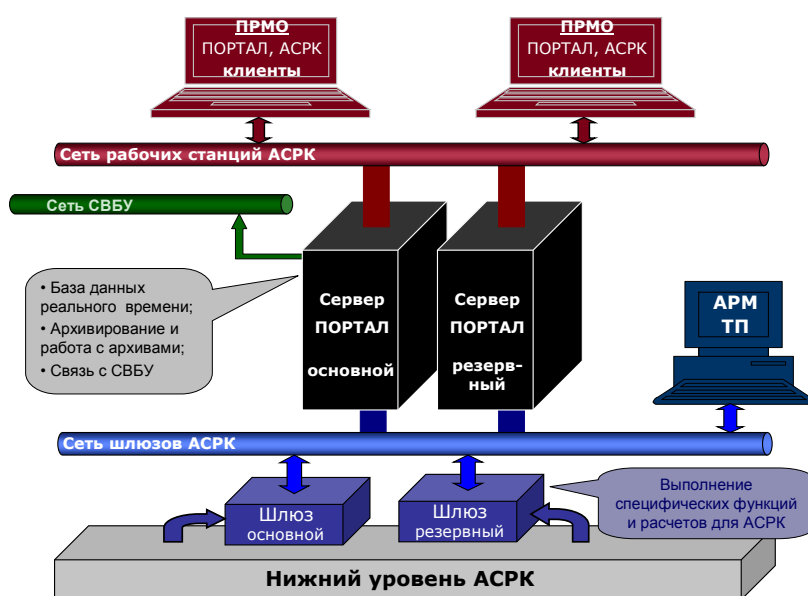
ПРМО
ПОРТАЛ, АСРК
клиенты

ПРМО
ПОРТАЛ, АСРК
клиенты

Сеть рабочих станций АСРК

Сеть СВБУ

• База данных реального времени;
• Архивирование и работа с архивами;
• Связь с СВБУ

Сервер ПОРТАЛ основной

Сервер ПОРТАЛ резервный

АРМ ТП

Сеть шлюзов АСРК

Выполнение специфических функций и расчетов для АСРК

Шлюз основной

Шлюз резервный

Нижний уровень АСРК